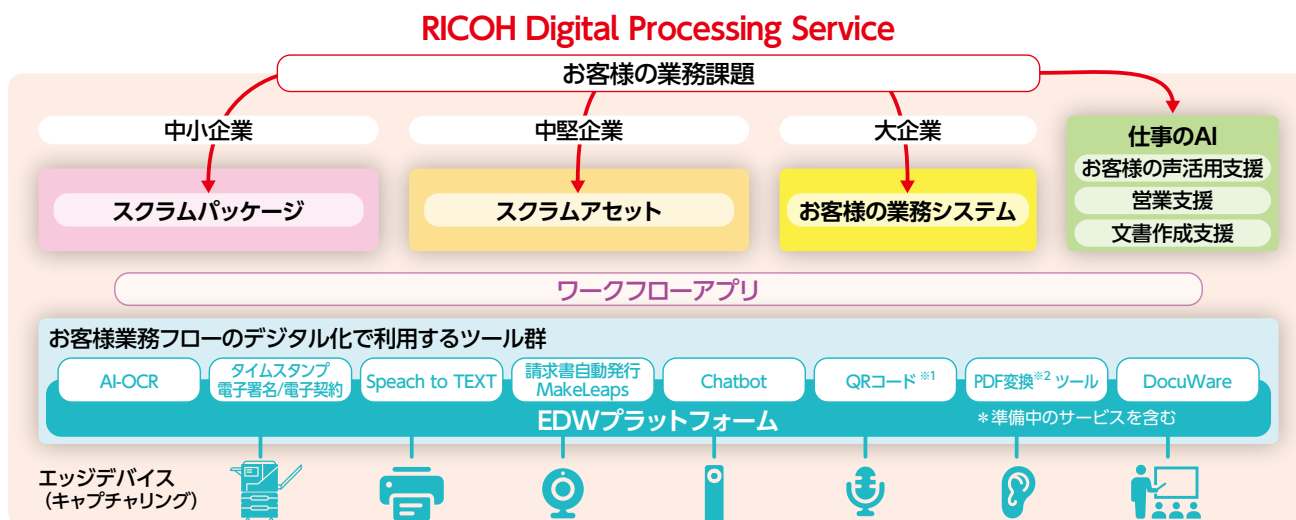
RICOH Digital Processing Service

お客様の業務課題

中小企業

中堅企業

大企業

スクラムパッケージ

スクラムアセット

お客様の業務システム

仕事のAI
お客様の声活用支援
営業支援
文書作成支援

ワークフローアプリ

お客様業務フローのデジタル化で利用するツール群

AI-OCR

タイムスタンプ
電子署名/電子契約

Speach to TEXT

請求書自動発行
MakeLeaps

Chatbot

QRコード$^{※1}$

PDF変換$^{※2}$ツール

DocuWare

EDWプラットフォーム

＊準備中のサービスを含む

エッジデバイス
（キャプチャリング）